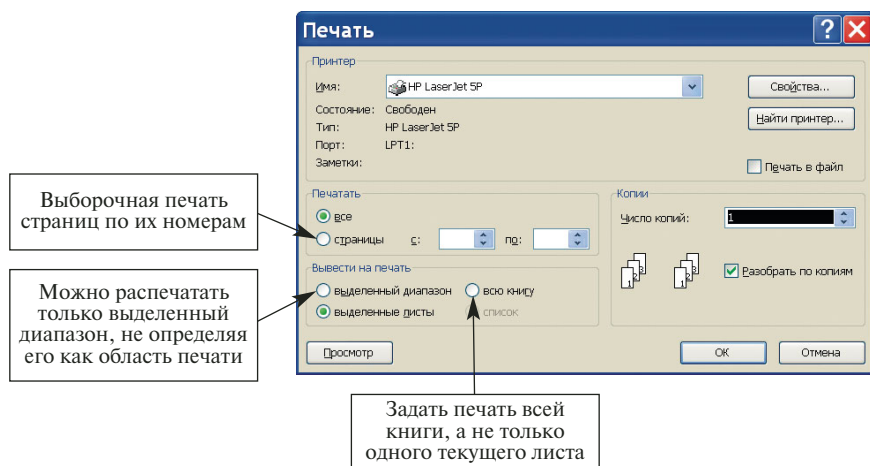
Печать

Принтер

Имя: HP LaserJet 5P

Свойства...

Состояние: Свободен

Тип: HP LaserJet 5P

Найти принтер...

Порт: LPT1:

Заметки:

Печать в файл

Выборочная печать страниц по их номерам

Печатать

все

страницы с: по:

Копии

Число копий: 1

Разобрать по копиям

Можно распечатать только выделенный диапазон, не определяя его как область печати

Вывести на печать

выделенный диапазон

всю книгу

выделенные листы

список

Просмотр

ОК

Отмена

Задать печать всей книги, а не только одного текущего листа